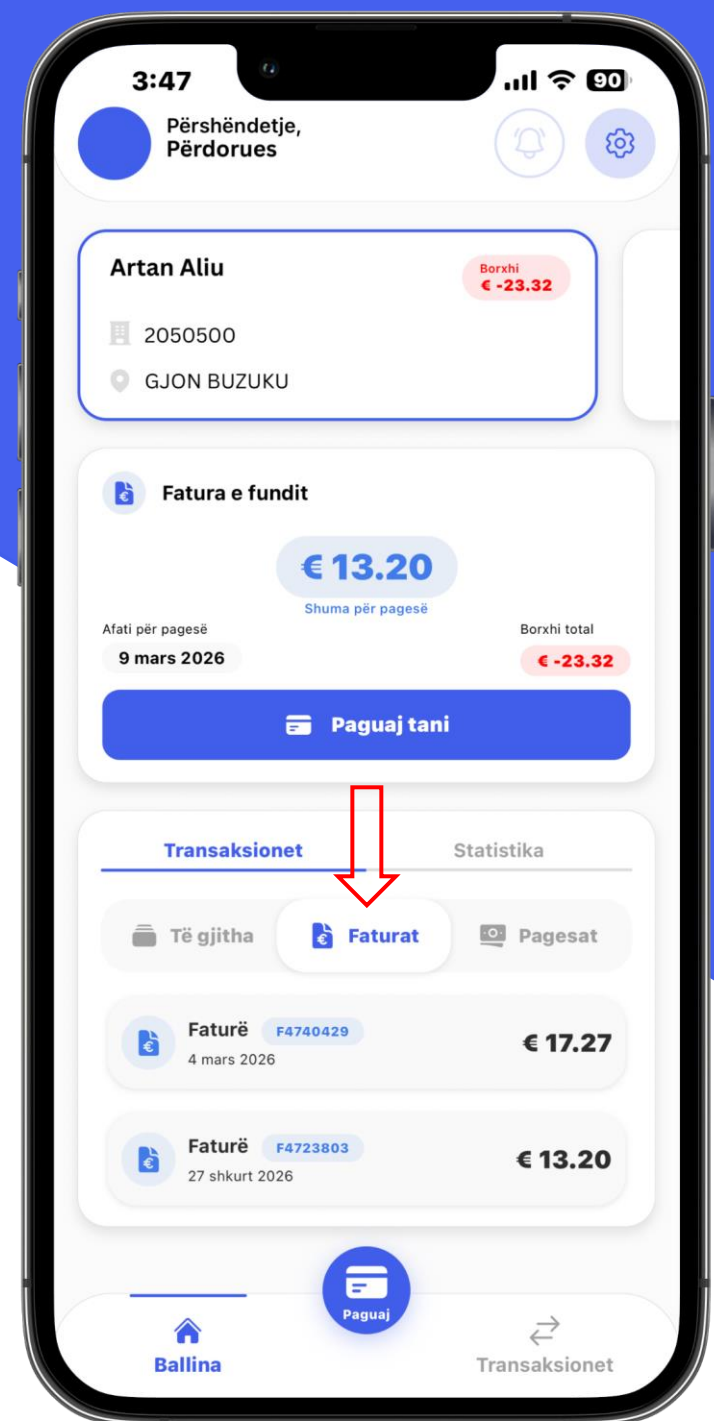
3:47
90

Përshëndetje,
Përdorues

Artan Aliu
Borxhi
€ -23.32
2050500
GJON BUZUKU

Fatura e fundit
€ 13.20
Shuma për pagesë
Afati për pagesë
9 mars 2026
Borxhi total
€ -23.32
Paguaj tani

Transaksionet
Statistika
Të gjitha
Faturat
Pagesat

Faturë F4740429
4 mars 2026
€ 17.27

Faturë F4723803
27 shkurt 2026
€ 13.20

Paguaj
Ballina
Transaksionet